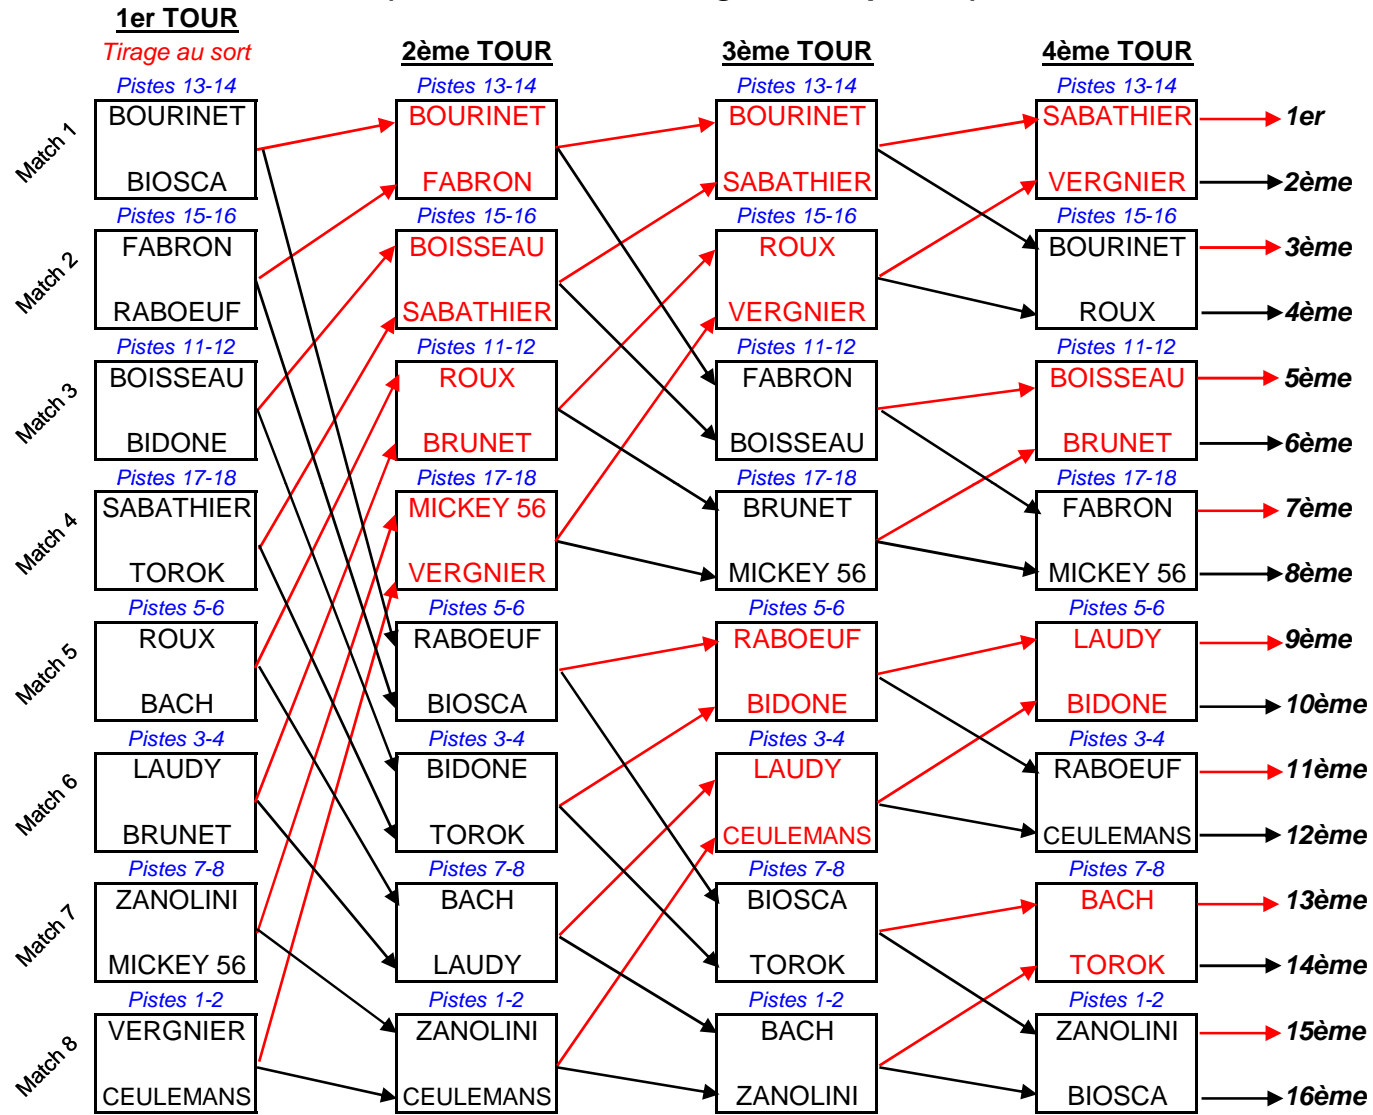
1er TOUR
Tirage au sort

2ème TOUR

3ème TOUR

4ème TOUR

Match 1
Pistes 13-14
BOURINET
BIOSCA

Match 2
Pistes 15-16
FABRON
RABOEUF

Match 3
Pistes 11-12
BOISSEAU
BIDONE

Match 4
Pistes 17-18
SABATHIER
TOROK

Match 5
Pistes 5-6
ROUX
BACH

Match 6
Pistes 3-4
LAUDY
BRUNET

Match 7
Pistes 7-8
ZANOLINI
MICKEY 56

Match 8
Pistes 1-2
VERGNIER
CEULEMANS

Pistes 13-14
BOURINET
FABRON

Pistes 15-16
BOISSEAU
SABATHIER

Pistes 11-12
ROUX
BRUNET

Pistes 17-18
MICKEY 56
VERGNIER

Pistes 5-6
RABOEUF
BIOSCA

Pistes 3-4
BIDONE
TOROK

Pistes 7-8
BACH
LAUDY

Pistes 1-2
ZANOLINI
CEULEMANS

Pistes 13-14
BOURINET
SABATHIER

Pistes 15-16
ROUX
VERGNIER

Pistes 11-12
FABRON
BOISSEAU

Pistes 17-18
BRUNET
MICKEY 56

Pistes 5-6
RABOEUF
BIDONE

Pistes 3-4
LAUDY
CEULEMANS

Pistes 7-8
BIOSCA
TOROK

Pistes 1-2
BACH
ZANOLINI

Pistes 13-14
SABATHIER
VERGNIER

Pistes 15-16
BOURINET
ROUX

Pistes 11-12
BOISSEAU
BRUNET

Pistes 17-18
FABRON
MICKEY 56

Pistes 5-6
LAUDY
BIDONE

Pistes 3-4
RABOEUF
CEULEMANS

Pistes 7-8
BACH
TOROK

Pistes 1-2
ZANOLINI
BIOSCA

1er
2ème
3ème
4ème
5ème
6ème
7ème
8ème
9ème
10ème
11ème
12ème
13ème
14ème
15ème
16ème